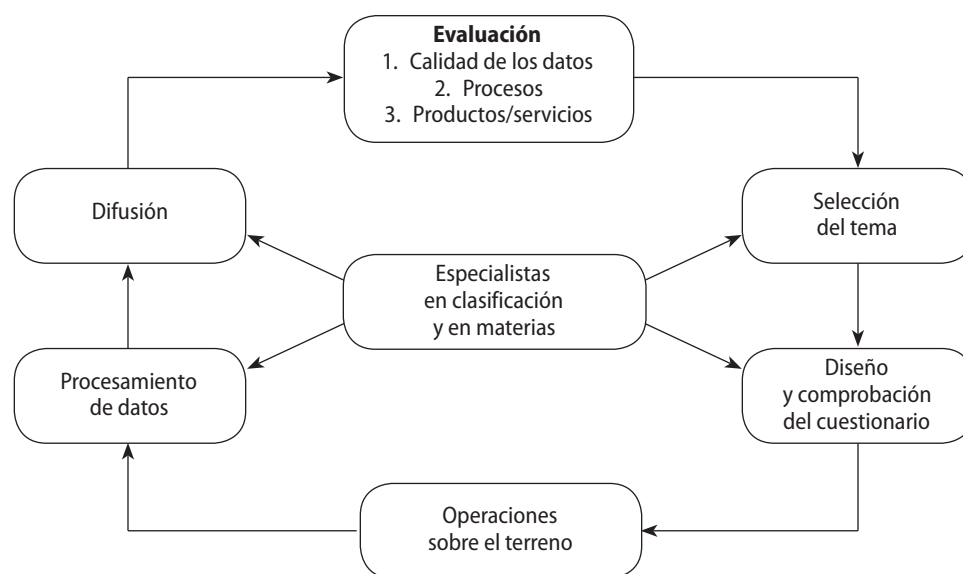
**Evaluación**
1. Calidad de los datos
2. Procesos
3. Productos/servicios

Selección del tema

Diseño y comprobación del cuestionario

Operaciones sobre el terreno

Procesamiento de datos

Difusión

Especialistas en clasificación y en materias